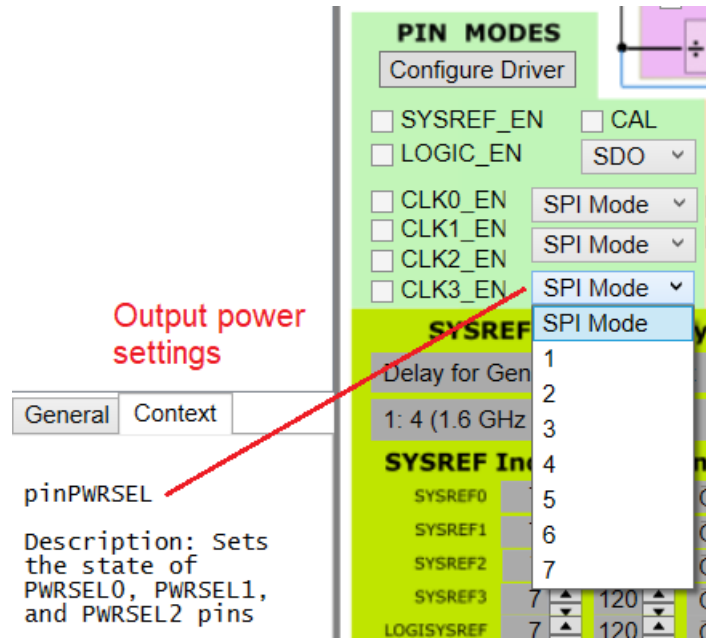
Output power settings

General Context

pinPWRSEL

Description: Sets the state of PWRSEL0, PWRSEL1, and PWRSEL2 pins

PIN MODES
Configure Driver

SYSREF_EN
CAL
LOGIC_EN
SDO
CLK0_EN
SPI Mode
CLK1_EN
SPI Mode
CLK2_EN
CLK3_EN
SPI Mode
SPI Mode
1
2
3
4
5
6
7

SYSREF
Delay for Gen
1: 4 (1.6 GHz
SYSREF In
SYSREF0
SYSREF1
SYSREF2
SYSREF3 7 120
LOGISYSREF 7 120